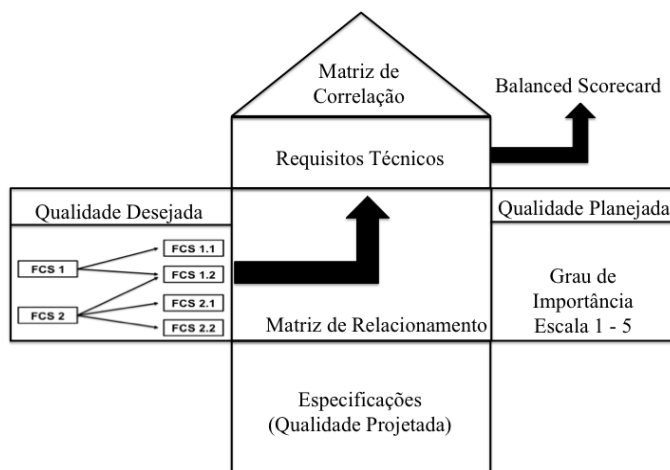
Matriz de Correlação

Balanced Scorecard

Requisitos Técnicos

Qualidade Desejada

Qualidade Planejada

FCS 1

FCS 1.1

FCS 1.2

FCS 2

FCS 2.1

FCS 2.2

Matriz de Relacionamento

Grau de Importância Escala 1 - 5

Especificações (Qualidade Projetada)